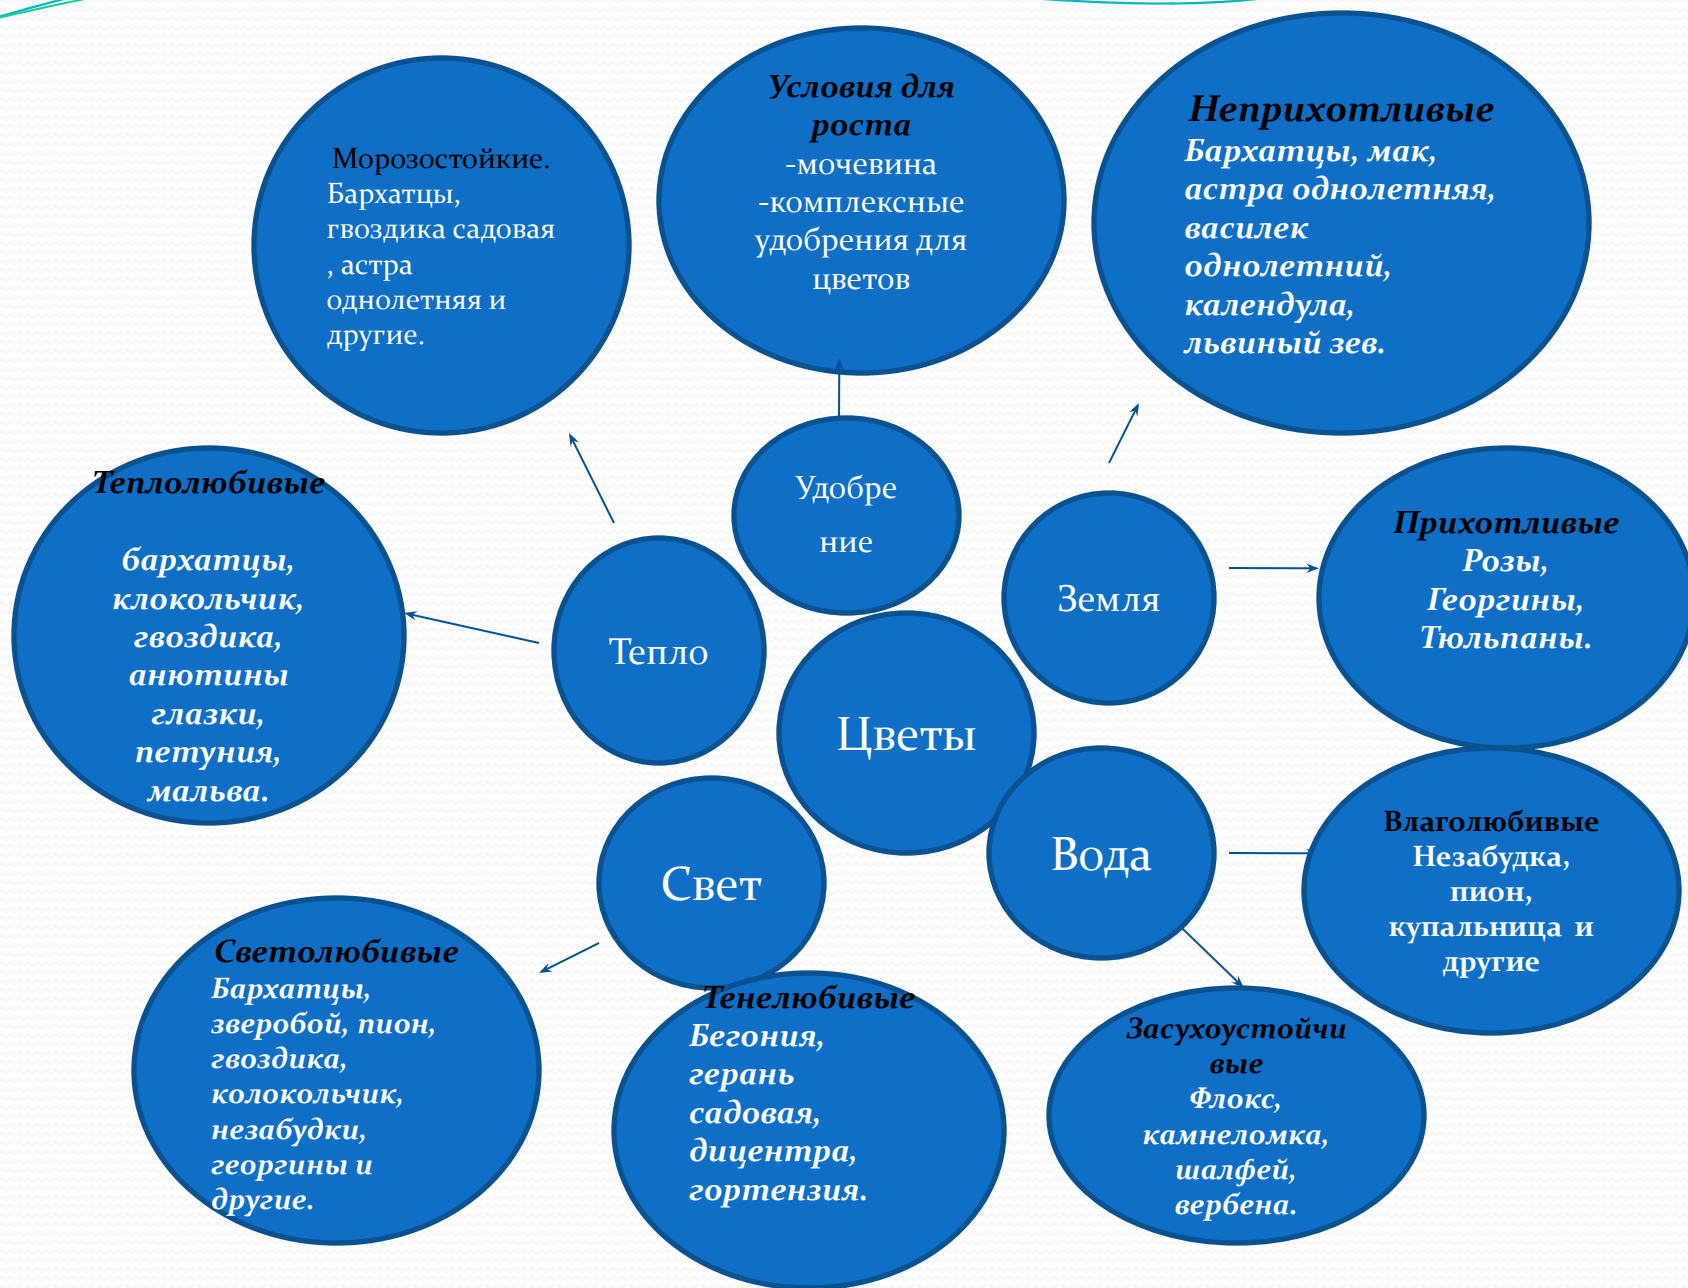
Морозостойкие. Бархатцы, гвоздика садовая , астра однолетняя и другие.

Условия для роста
-мочевина
-комплексные удобрения для цветов

Неприхотливые
Бархатцы, мак, астра однолетняя, василек однолетний, календула, львиный зев.

Теплолюбивые

бархатцы, клокольчик, гвоздика, анютины глазки, петуния, мальва.

Удобрение

Тепло

Земля

Прихотливые
Розы, Георгины, Тюльпаны.

Цветы

Вода

Влаголюбивые
Незабудка, пион, купальница и другие

Свет

Светолюбивые
Бархатцы, зверобой, пион, гвоздика, колокольчик, незабудки, георгины и другие.

Тенелюбивые
Бегония, герань садовая, дицентра, гортензия.

Засухоустойчивые
Флокс, камнеломка, шалфей, вербена.